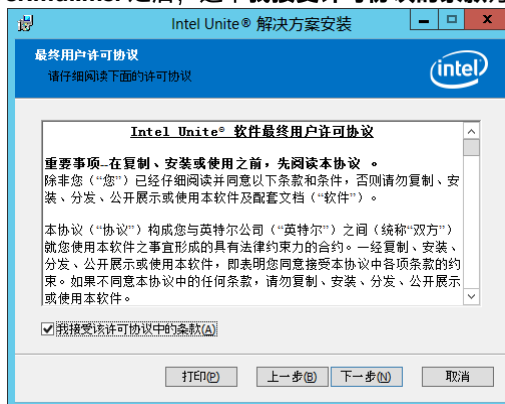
Intel Unite® 解决方案安装

最终用户许可协议
请仔细阅读下面的许可协议

intel

Intel Unite® 软件最终用户许可协议

重要事项—在复制、安装或使用之前，先阅读本协议 。
除非您（"您"）已经仔细阅读并同意以下条款和条件，否则请勿复制、安装、分发、公开展示或使用本软件及配套文档（"软件"）。

本协议（"协议"）构成您与英特尔公司（"英特尔"）之间（统称"双方"）就您使用本软件之事宜形成的具有法律约束力的合约。一经复制、安装、分发、公开展示或使用本软件，即表明您同意接受本协议中各项条款的约束。如果不同意本协议中的任何条款，请勿复制、安装、分发、公开展示或使用本软件。

☑ 我接受该许可协议中的条款(A)

打印(P)　上一步(B)　下一步(N)　取消